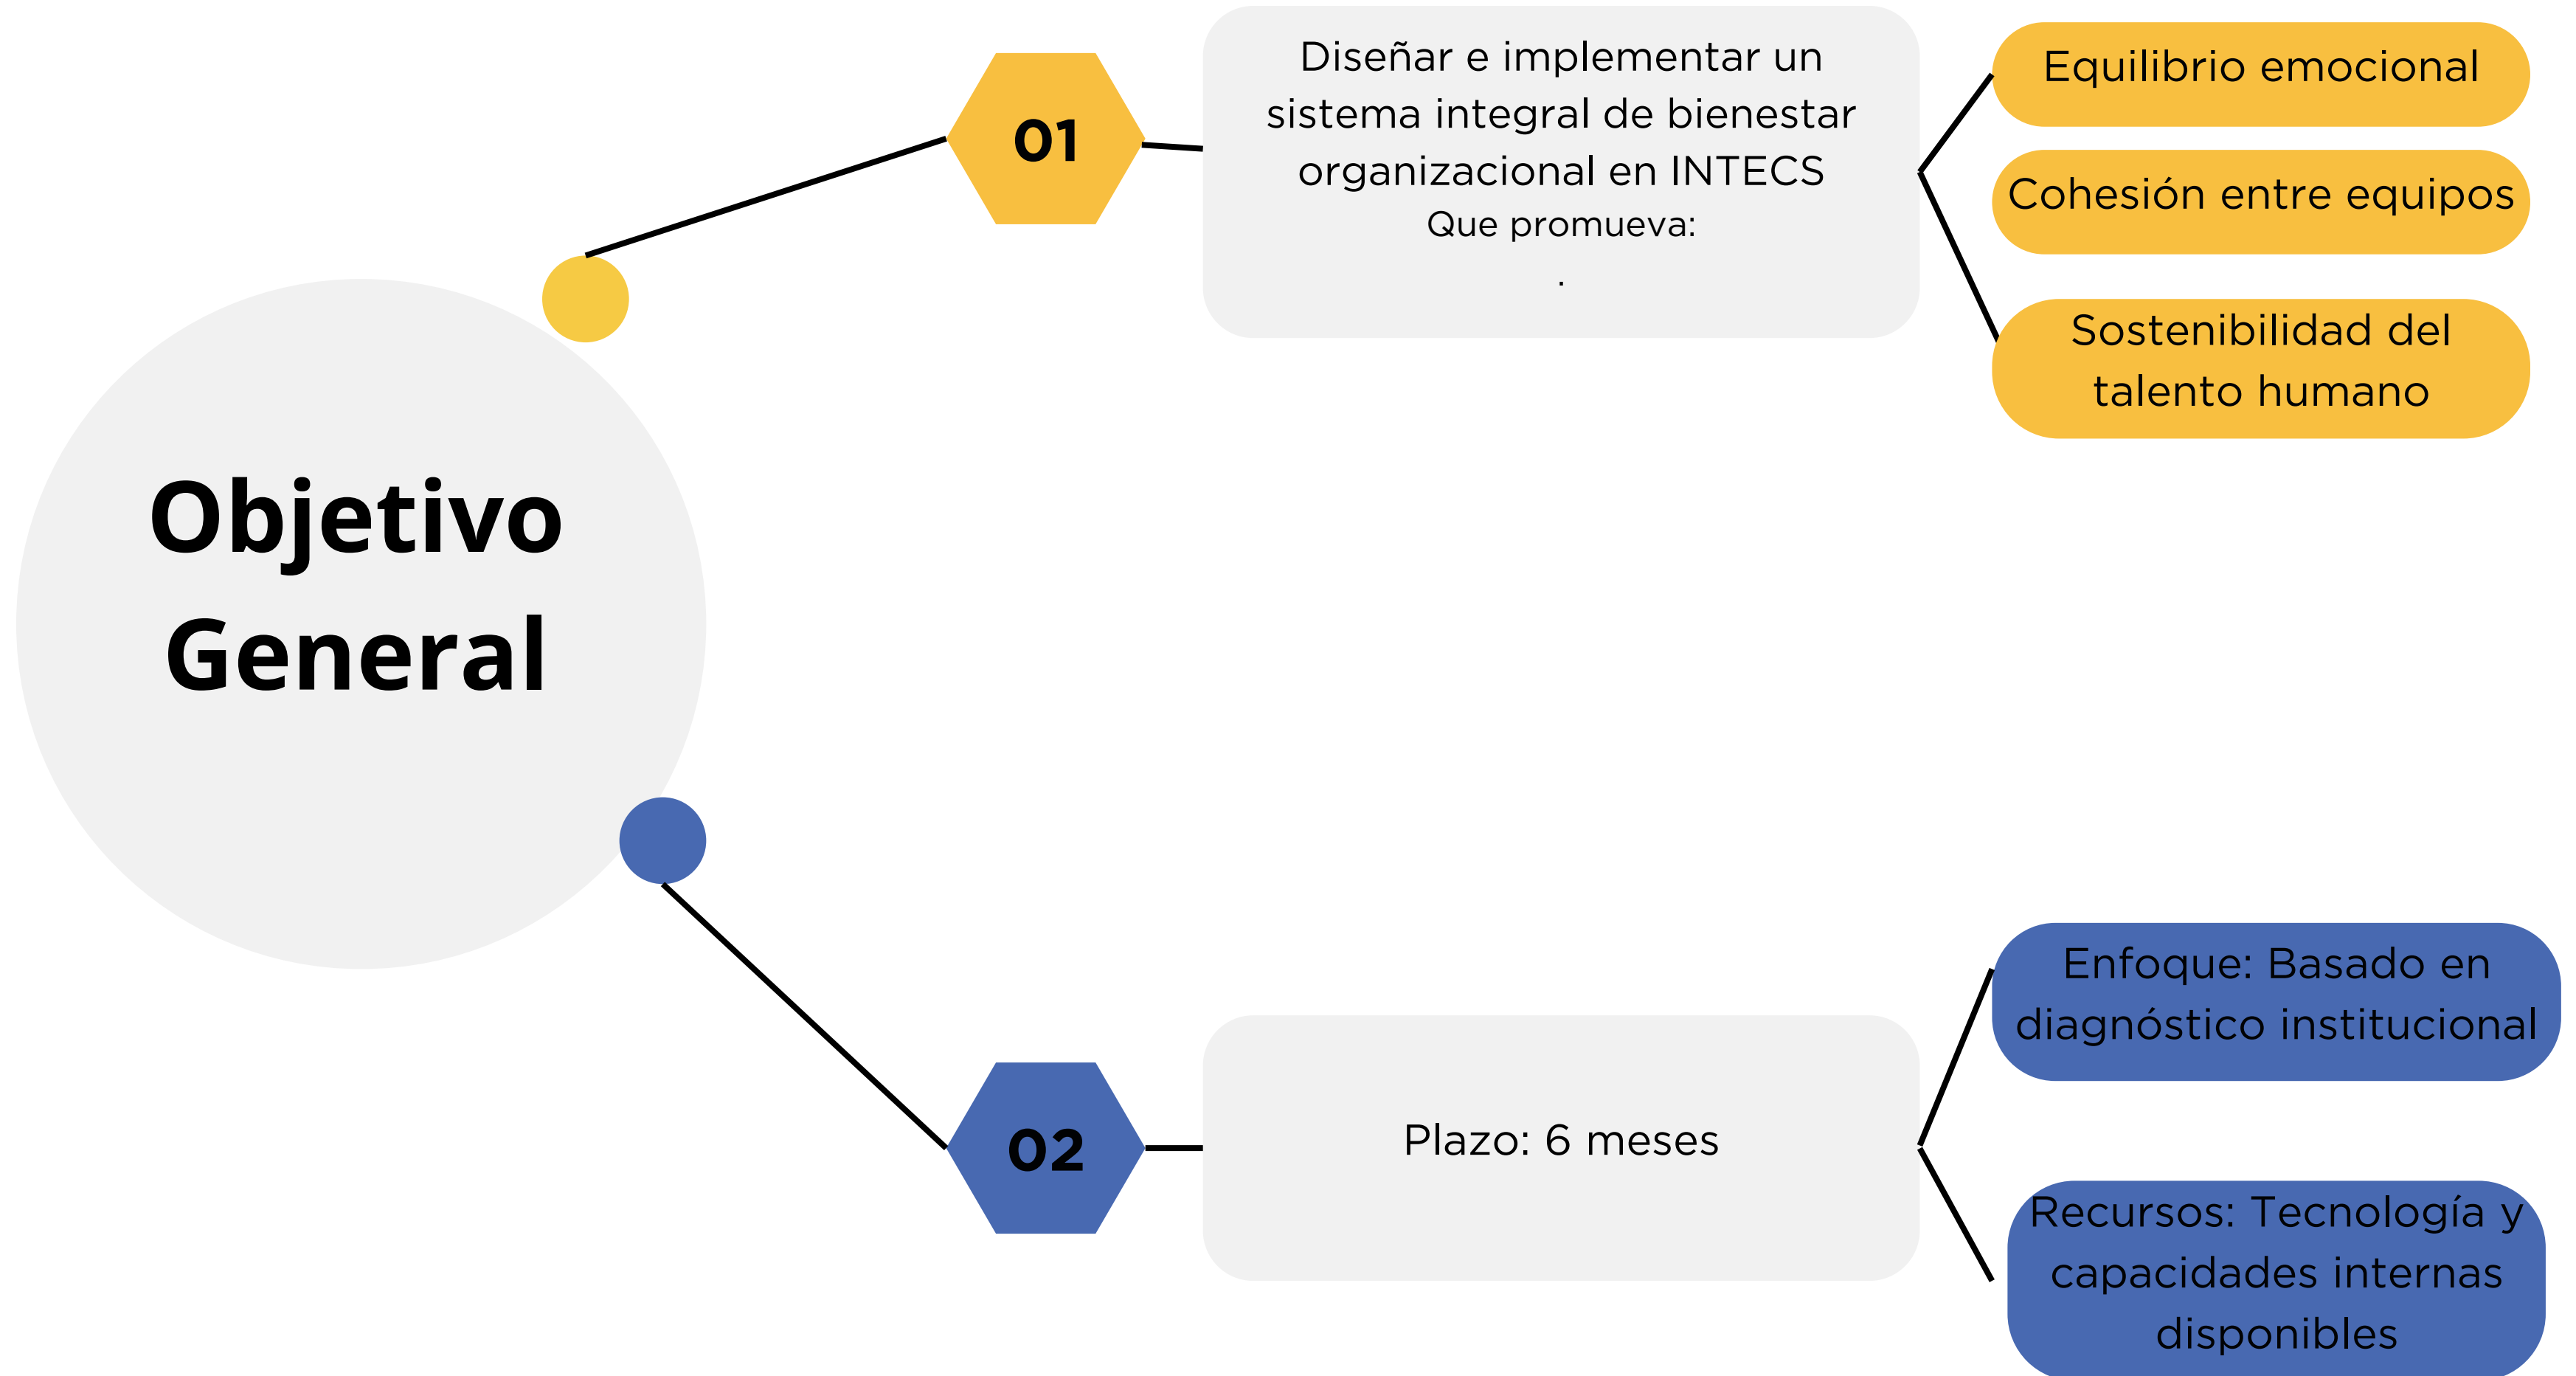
Objetivo General

01

Diseñar e implementar un sistema integral de bienestar organizacional en INTECS
Que promueva:
.

Equilibrio emocional

Cohesión entre equipos

Sostenibilidad del talento humano

02

Plazo: 6 meses

Enfoque: Basado en diagnóstico institucional

Recursos: Tecnología y capacidades internas disponibles